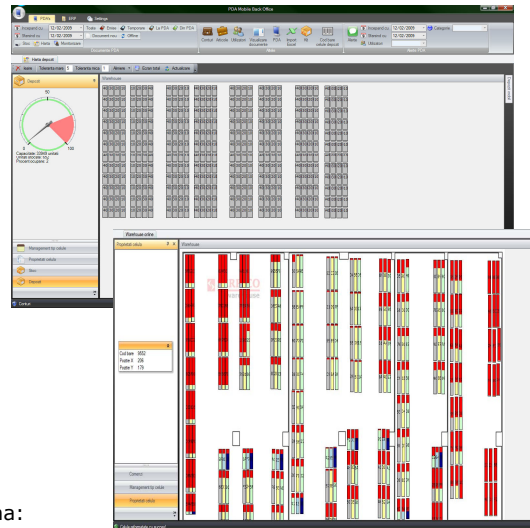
PDA Mobile Back Office

PDAs | ERP | Settings

Avizand cu: 12/02/2009
Stocul cu: 12/02/2009
Stoc | Harta | Monitorizare
Toate | Emise | Temporare | La PDA | De PDA
Document nou | Offline
Documente PDA
Contact | Articole | Utilizatori | Vizualizare documente | PDA | Import Excel | Alt format | Coduri bare celule depozit
Date
Avizand cu: 12/02/2009
Stocul cu: 12/02/2009
Utilizatori
Alerte
Categorie
Alerte PDA

Harta depozit
Iesire | Toleranta lims | Toleranta inca | Afiseaza | Ecran total | Actualizare

Depozit
Warehouse
50
0
100
Capacitate: 20000 unitati
Unitati alocate: 42
Procent ocupare: 2

Management pe celule
Proprietati celula
Stoc
Depozit
Contact

Proprietati celula
Warehouse online
Warehouse
Cod bare 9552
Pozitie X 258
Pozitie Y 179
Contact
Management pe celule
Proprietati celula
Celula selectata cu succes!

ma: